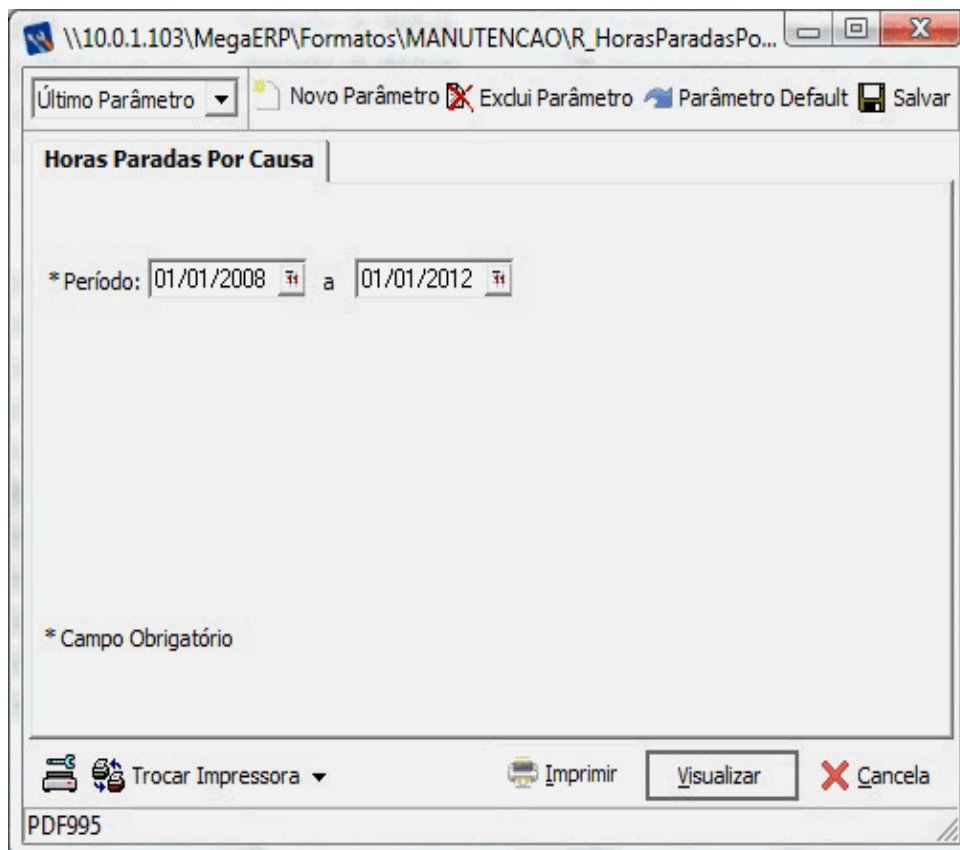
\\10.0.1.103\MegaERP\Formatos\MANUTENCAO\R_HorasParadasPo...

Último Parâmetro

Novo Parâmetro

Exclui Parâmetro

Parâmetro Default

Salvar

Horas Paradas Por Causa

* Período: 01/01/2008 a 01/01/2012

* Campo Obrigatório

Trocar Impressora

Imprimir

Visualizar

Cancela

PDF995